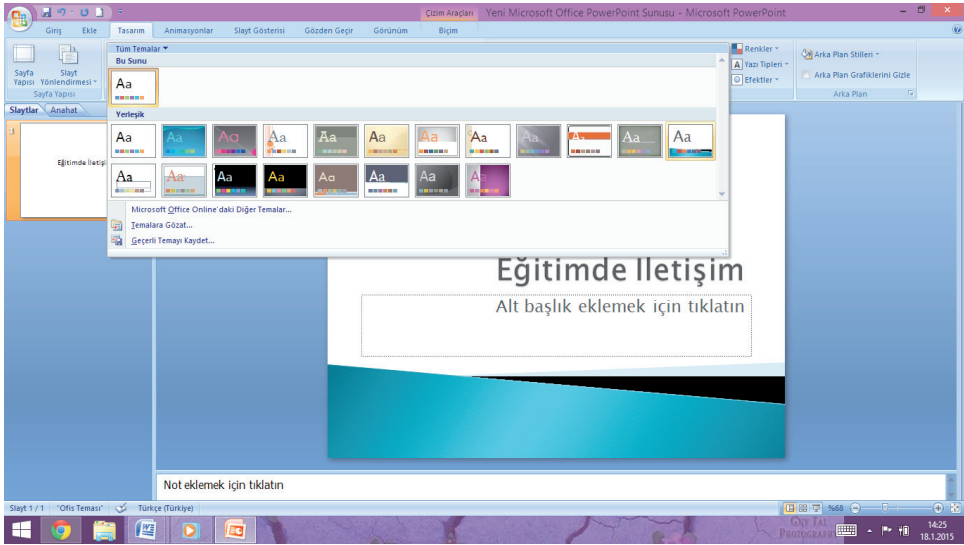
Çizim Araçları Yeni Microsoft Office PowerPoint Sunusu - Microsoft PowerPoint

Giriş Ekle Tasarım Animasyonlar Slayt Gösterisi Gözden Geçir Görünüm Biçim

Sayfa Yapısı Slayt Yönlendirmesi
Sayfa Yapısı

Tüm Temalar
Bu Sunu
Aa
Yerleşik
Aa Aa Aa Aa Aa Aa Aa Aa Aa Aa Aa Aa
Aa Aa Aa Aa Aa Aa Aa Aa

Microsoft Office Online'daki Diğer Temalar...
Temalara Gözat...
Geçerli Temayı Kaydet...

Renkler
Yazı Tipleri
Efektler
Arka Plan Stilleri
Arka Plan Grafiklerini Gizle
Arka Plan

Slaytlar Anahat
1
Eğitimde İletişi

Eğitimde İletişim
Alt başlık eklemek için tıklatın

Not eklemek için tıklatın

Slayt 1 / 1 "Ofis Teması" Türkçe (Türkiye) %68

14:25
18.1.2015